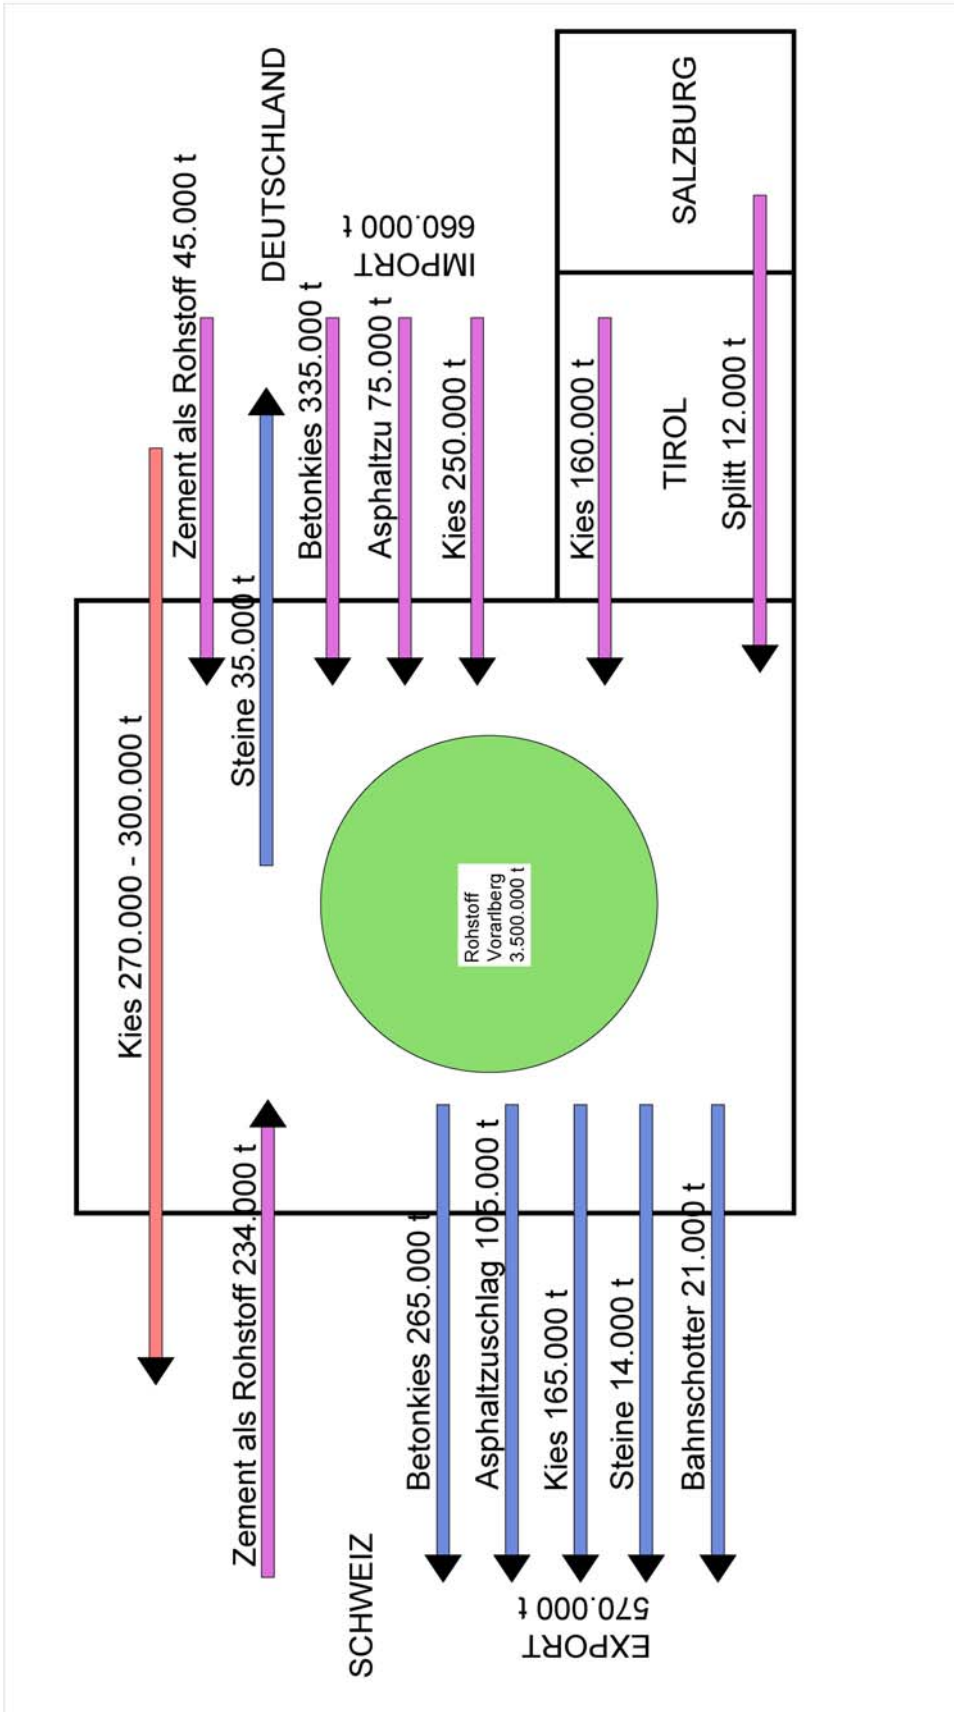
DEUTSCHLAND

IMPORT 660.000 t

SALZBURG

Zement als Rohstoff 45.000 t

Betonkies 335.000 t

Asphaltzu 75.000 t

Kies 250.000 t

Kies 160.000 t

TIROL

Splitt 12.000 t

Steine 35.000 t

Kies 270.000 - 300.000 t

Rohstoff Vorarlberg 3.500.000 t

Zement als Rohstoff 234.000 t

Betonkies 265.000 t

Asphaltzuschlag 105.000 t

Kies 165.000 t

Steine 14.000 t

Bahnschotter 21.000 t

SCHWEIZ

EXPORT 570.000 t